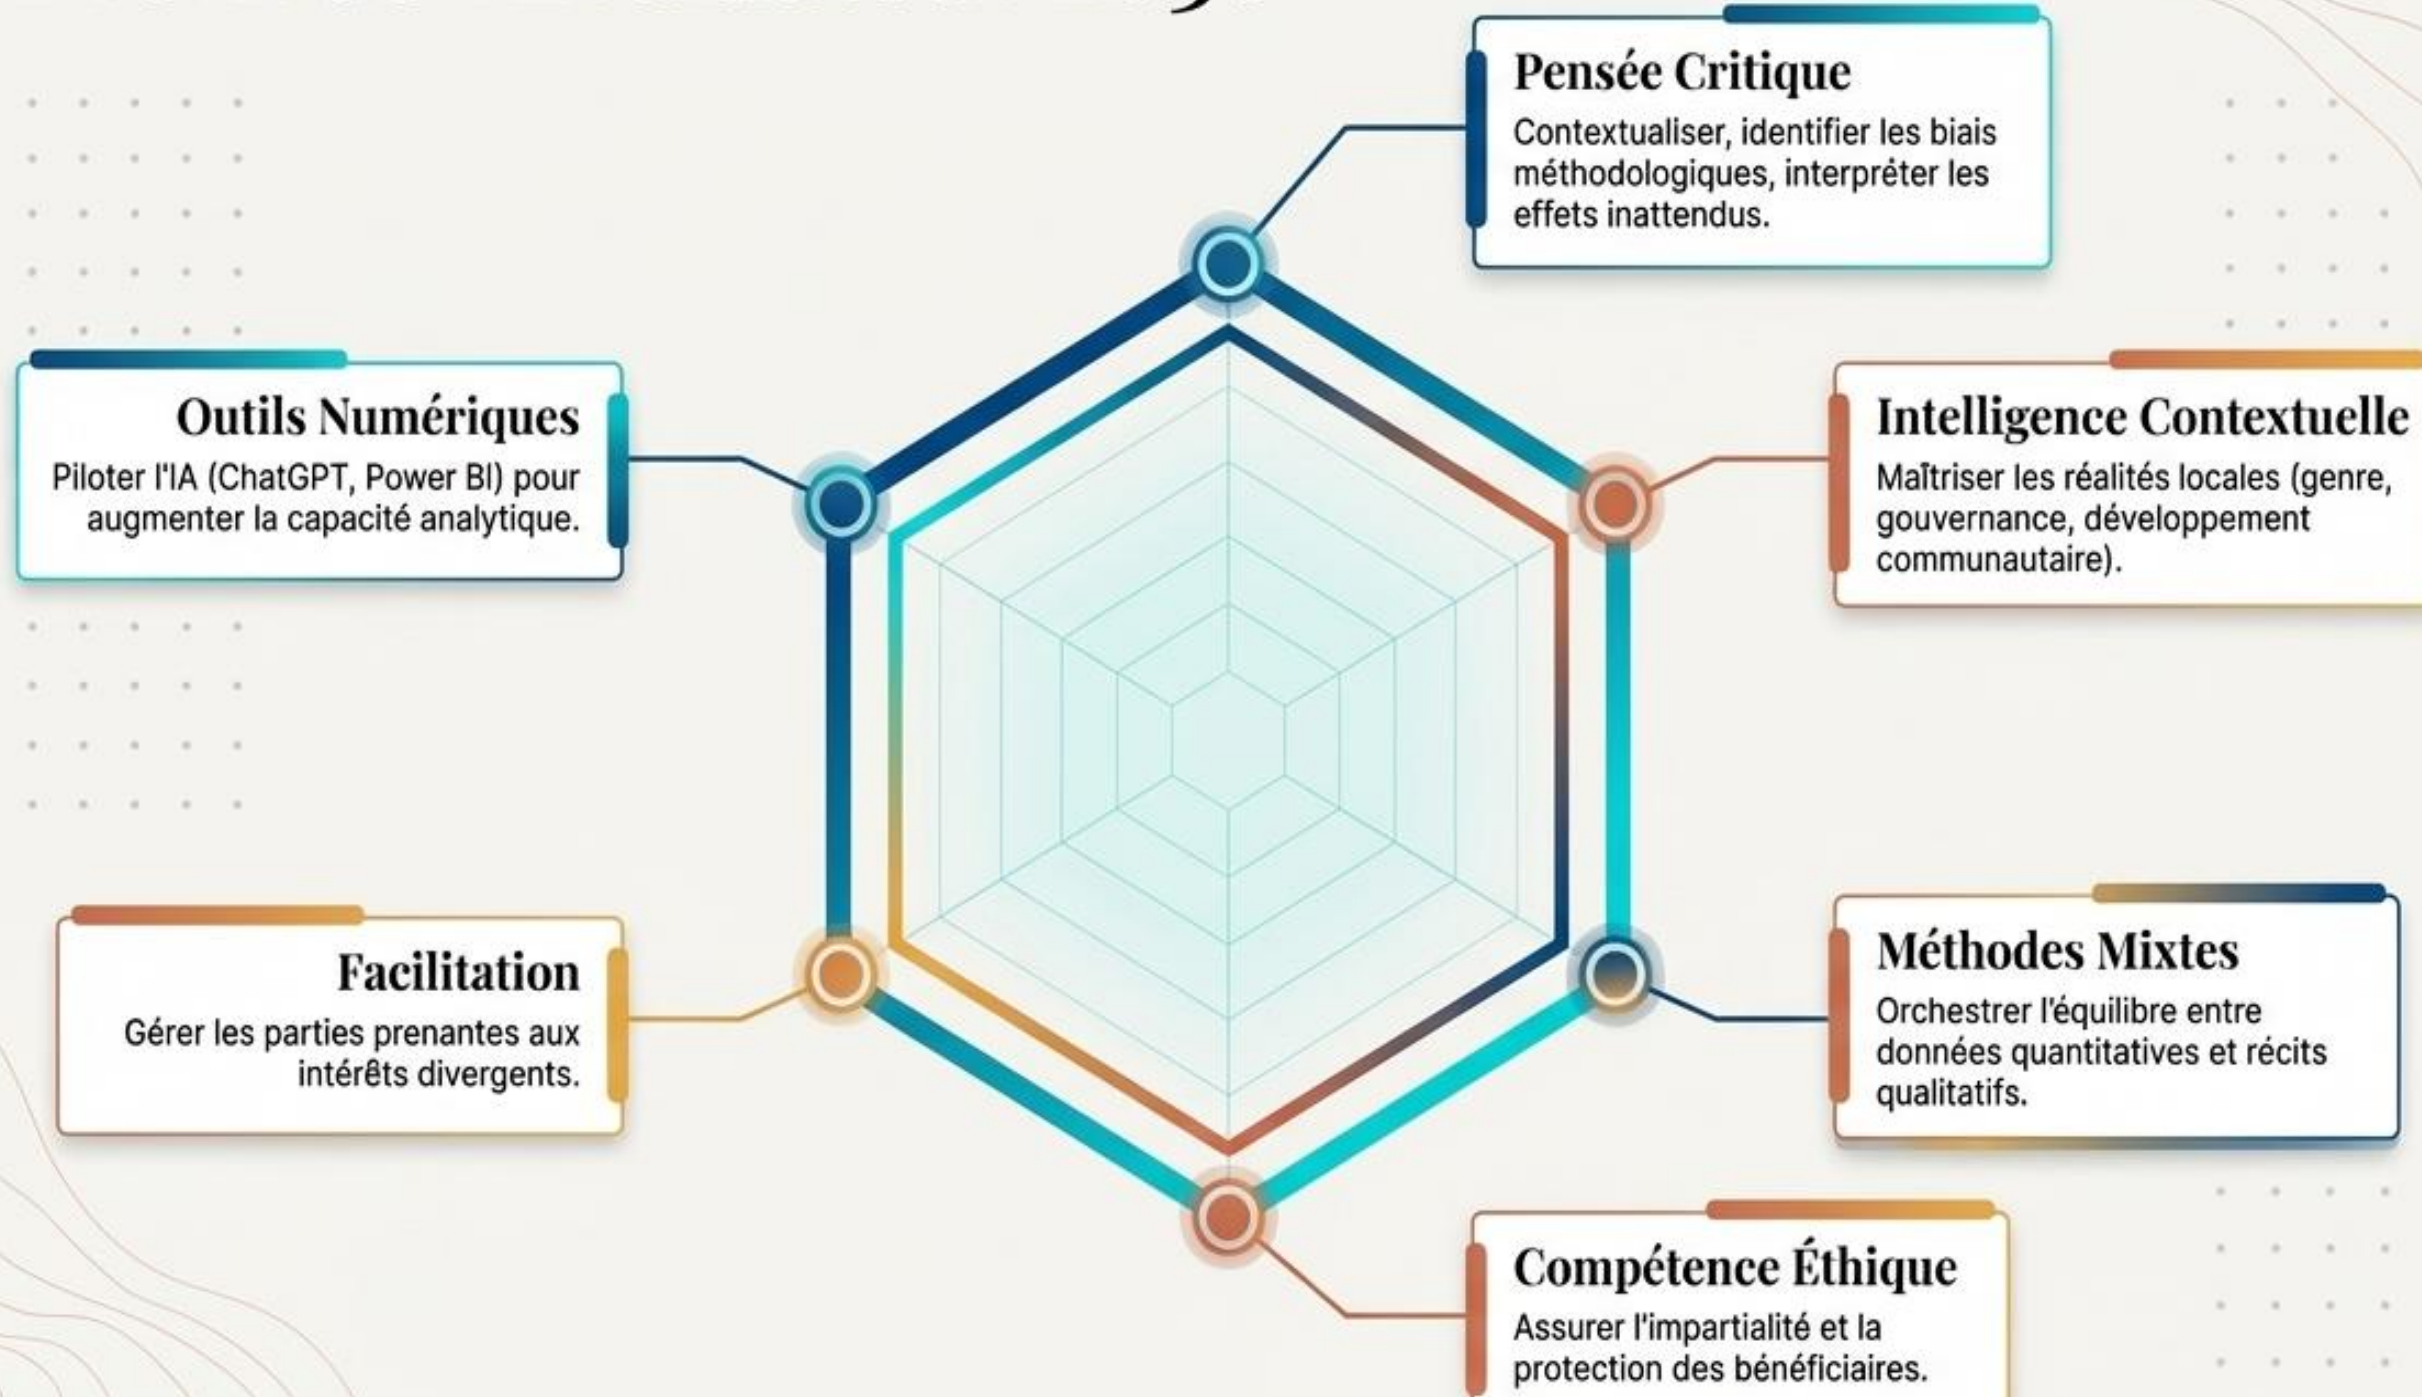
Pensée Critique
Contextualiser, identifier les biais méthodologiques, interpréter les effets inattendus.

Outils Numériques
Piloter l'IA (ChatGPT, Power BI) pour augmenter la capacité analytique.

Intelligence Contextuelle
Maîtriser les réalités locales (genre, gouvernance, développement communautaire).

Facilitation
Gérer les parties prenantes aux intérêts divergents.

Méthodes Mixtes
Orchestrer l'équilibre entre données quantitatives et récits qualitatifs.

Compétence Éthique
Assurer l'impartialité et la protection des bénéficiaires.